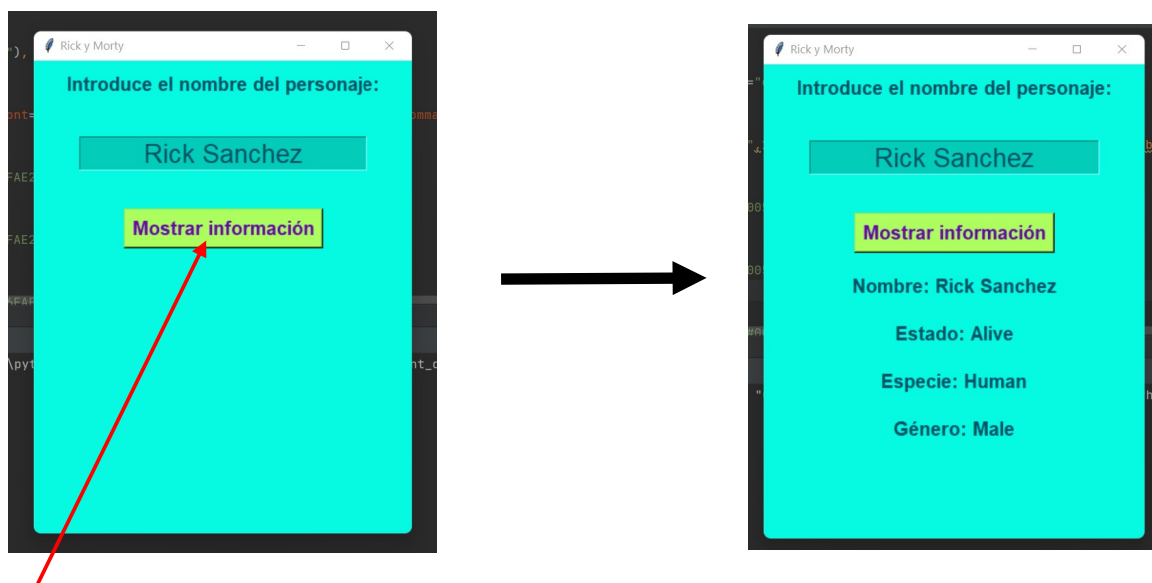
Rick y Morty

Introduce el nombre del personaje:

Rick Sanchez

Mostrar información

Rick y Morty

Introduce el nombre del personaje:

Rick Sanchez

Mostrar información

Nombre: Rick Sanchez

Estado: Alive

Especie: Human

Género: Male